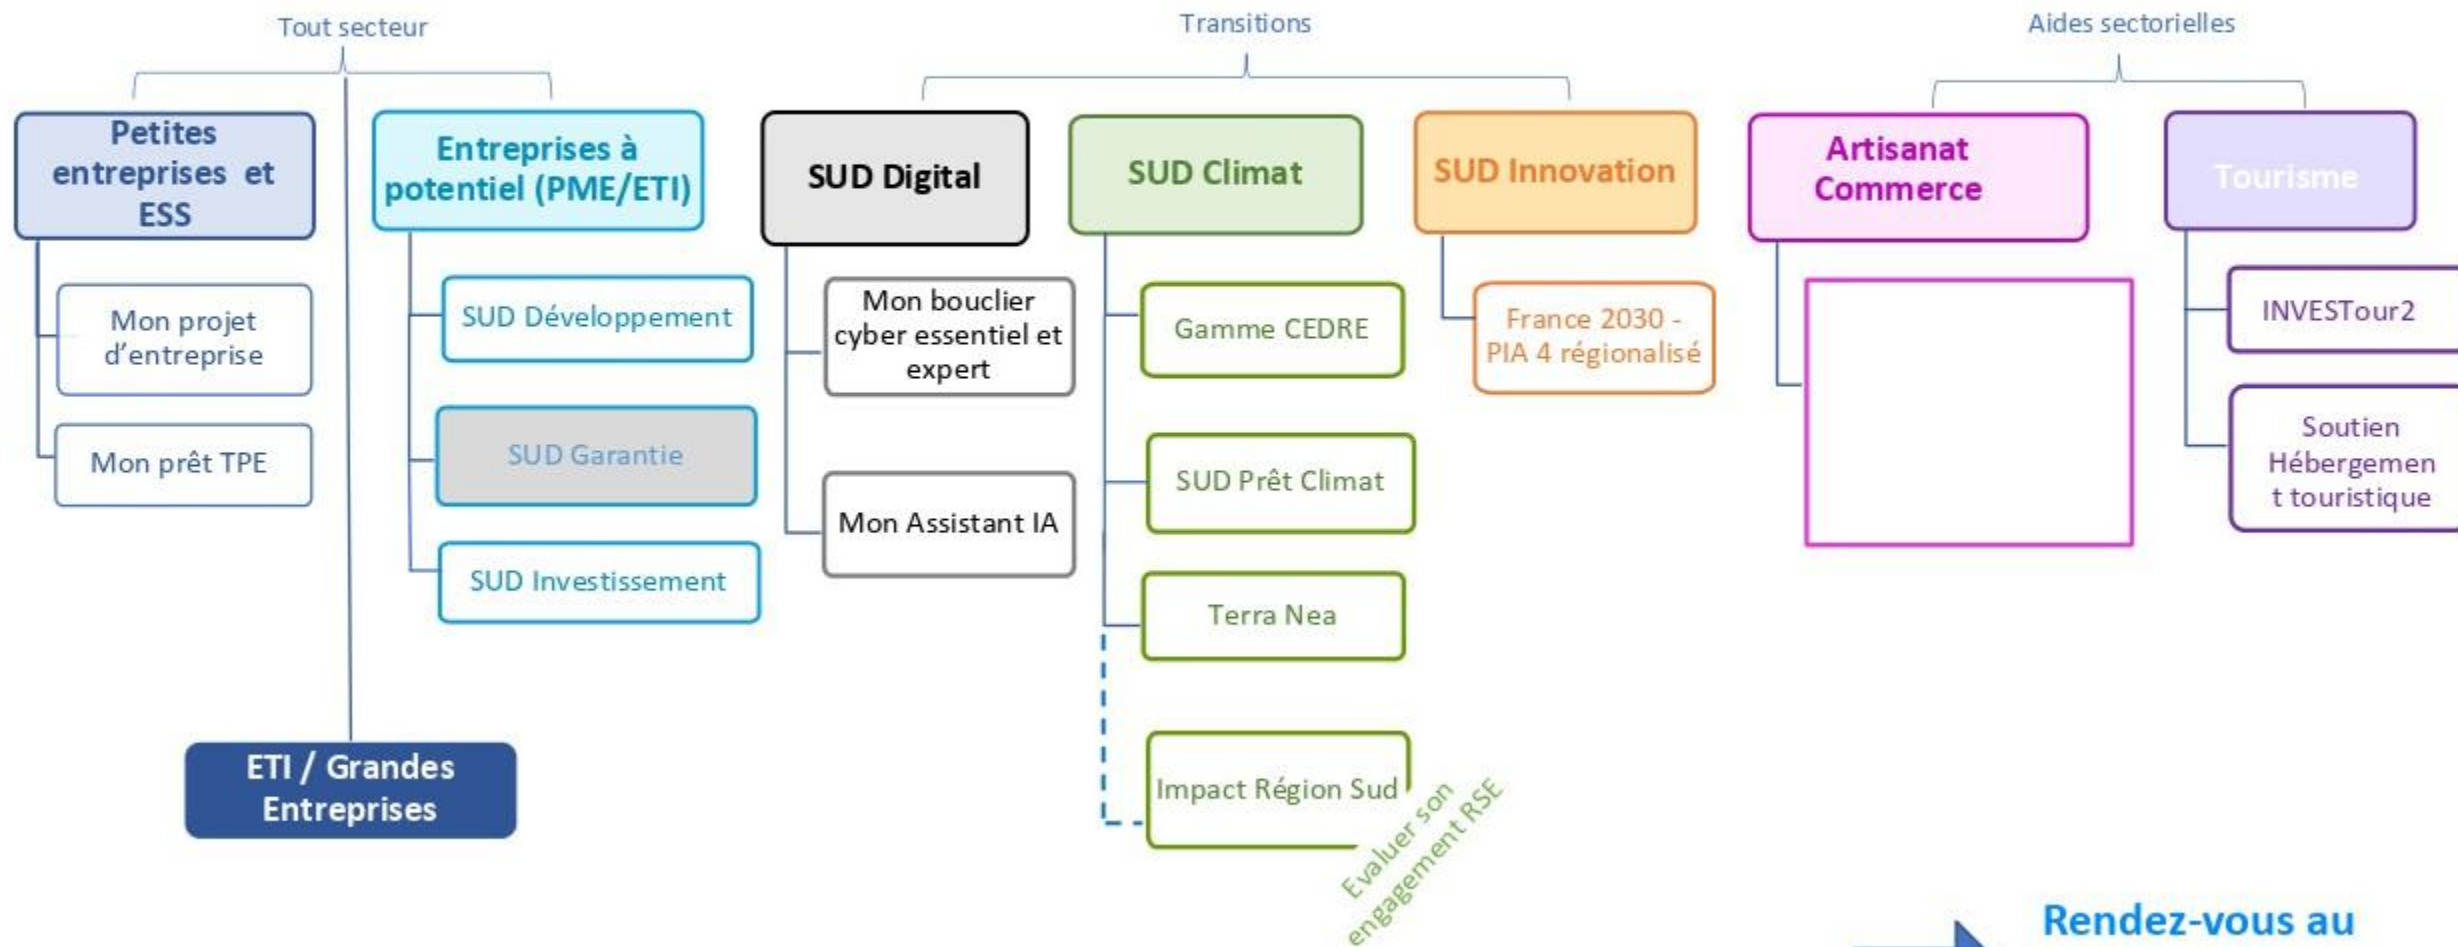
Tout secteur

Transitions

Aides sectorielles

Petites entreprises et ESS

Mon projet d'entreprise

Mon prêt TPE

Entreprises à potentiel (PME/ETI)

SUD Développement

SUD Garantie

SUD Investissement

ETI / Grandes Entreprises

SUD Digital

Mon bouclier cyber essentiel et expert

Mon Assistant IA

SUD Climat

Gamme CEDRE

SUD Prêt Climat

Terra Nea

Impact Région Sud

Evaluer son engagement RSE

SUD Innovation

France 2030 - PIA 4 régionalisé

Artisanat Commerce

Tourisme

INVESTour2

Soutien Hébergement touristique

Rendez-vous au